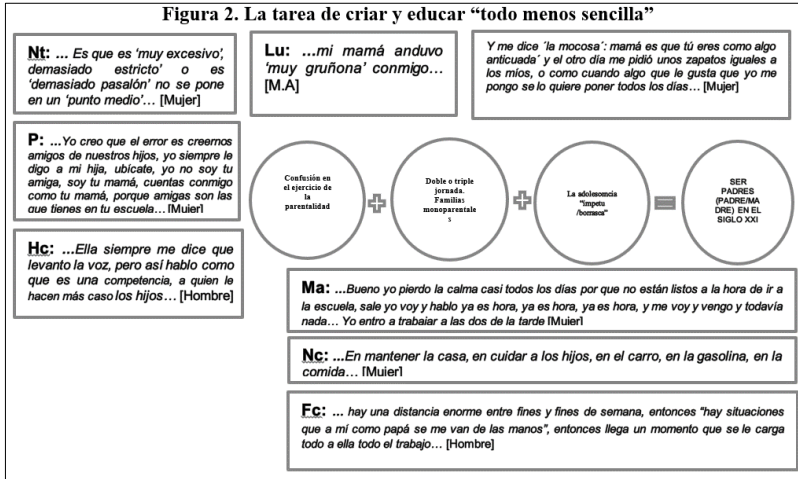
Figura 2. La tarea de criar y educar "todo menos sencilla"

Nt: ... Es que es 'muy excesivo', demasiado estricto' o es 'demasiado pasalón' no se pone en un 'punto medio'... [Mujer]

Lu: ...mi mamá anduvo 'muy gruñona' conmigo... [M.A]

Y me dice 'la mocosa': mamá es que tú eres como algo anticuada' y el otro día me pidió unos zapatos iguales a los míos, o como cuando algo que le gusta que yo me pongo se lo quiere poner todos los días... [Mujer]

P: ...Yo creo que el error es creernos amigos de nuestros hijos, yo siempre le digo a mi hija, ubícate, yo no soy tu amiga, soy tu mamá, cuentas conmigo como tu mamá, porque amigas son las que tienes en tu escuela... [Mujer]

Confusión en el ejercicio de la parentalidad

Doble o triple jornada. Familias monoparentales

La adolescencia "ímpetu /borrasca"

SER PADRES (PADRE/MADRE) EN EL SIGLO XXI

Hc: ...Ella siempre me dice que levanto la voz, pero así hablo como que es una competencia, a quien le hacen más caso los hijos... [Hombre]

Ma: ...Bueno yo pierdo la calma casi todos los días por que no están listos a la hora de ir a la escuela, sale yo voy y hablo ya es hora, ya es hora, ya es hora, y me voy y vengo y todavía nada... Yo entro a trabajar a las dos de la tarde [Mujer]

Nc: ...En mantener la casa, en cuidar a los hijos, en el carro, en la gasolina, en la comida... [Mujer]

Fc: ... hay una distancia enorme entre fines y fines de semana, entonces "hay situaciones que a mí como papá se me van de las manos", entonces llega un momento que se le carga todo a ella todo el trabajo... [Hombre]